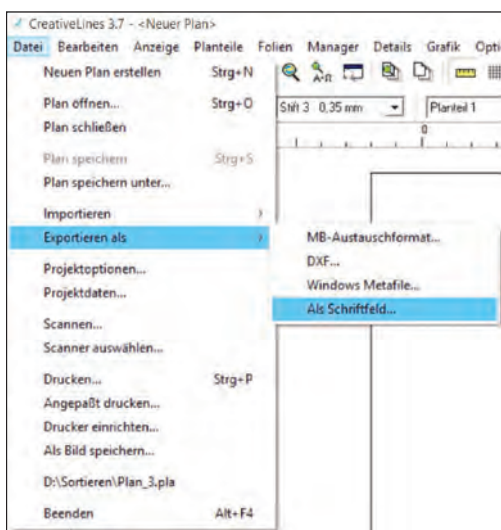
CreativeLines 3.7 - <Neuer Plan>
Datei Bearbeiten Anzeige Planteile Folien Manager Details Grafik Opti

Neuen Plan erstellen Strg+N
Plan öffnen... Strg+O
Plan schließen
Plan speichern Strg+S
Plan speichern unter...
Importieren
Exportieren als
Projektoptionen...
Projektdaten...
Scannen...
Scanner auswählen...
Drucken... Strg+P
Angepaßt drucken...
Drucker einrichten...
Als Bild speichern...
D:\Sortieren\Plan_3.pla
Beenden Alt+F4

Stift 3 0,35 mm
Planteil 1
0

MB-Austauschformat...
DXF...
Windows Metafile...
Als Schriftfeld...